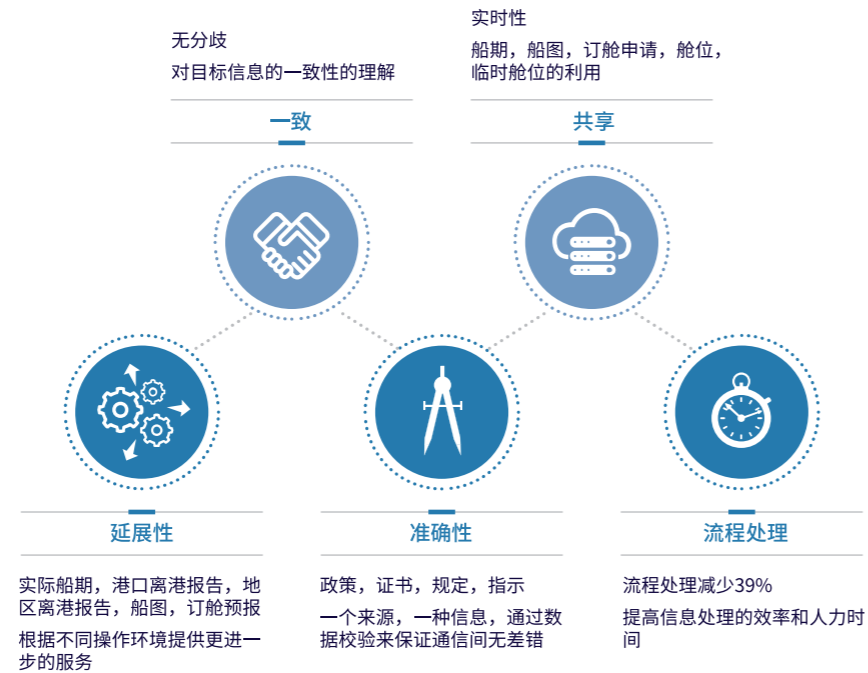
无分歧

对目标信息的一致性的理解

一致

实时性

船期，船图，订舱申请，舱位，临时舱位的利用

共享

延展性

实际船期，港口离港报告，地区离港报告，船图，订舱预报

根据不同操作环境提供更进一步的服务

准确性

政策，证书，规定，指示

一个来源，一种信息，通过数据校验来保证通信间无差错

流程处理

流程处理减少39%

提高信息处理的效率和人力时间